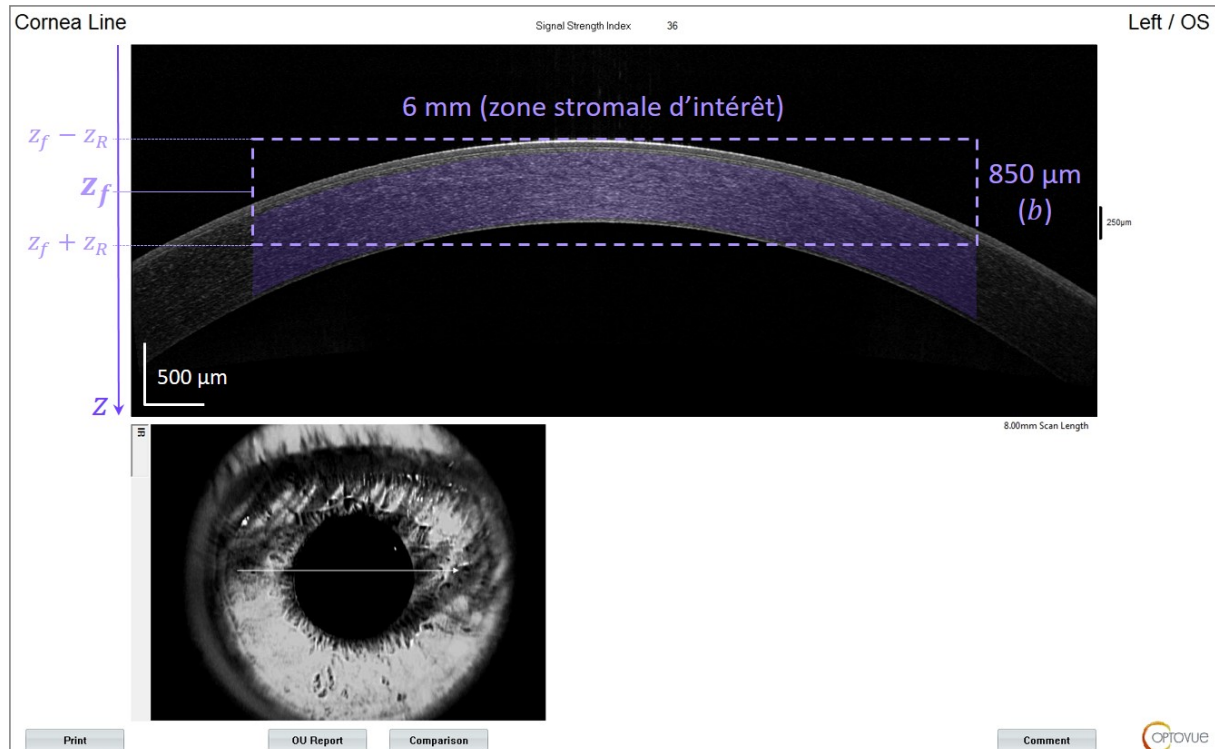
Cornea Line

Signal Strength Index 36

Left / OS

6 mm (zone stromale d'intérêt)

$z_f - z_R$

$z_f$

$z_f + z_R$

850 µm
$(b)$

250µm

500 µm

$z$

8.00mm Scan Length

IR

Print

OU Report

Comparison

Comment

OPTOVUE